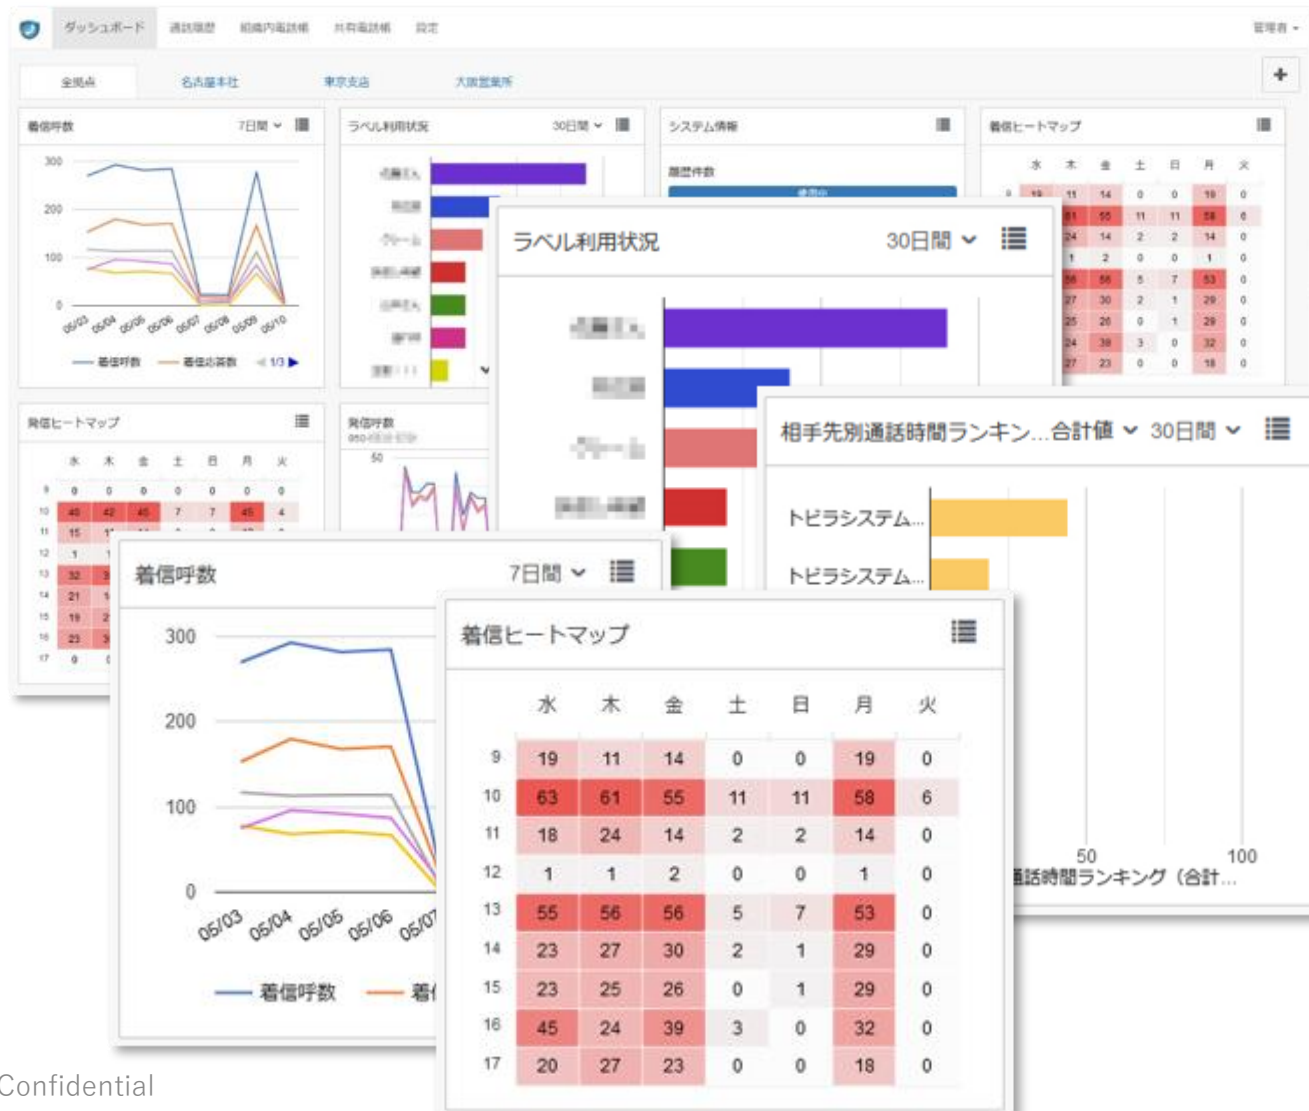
ダッシュボード 通話履歴 組織内電話帳 共有電話帳 設定 管理者

全拠点 名古屋本社 東京支店 大阪営業所

着信呼数 7日間

300
200
100
0

05/03 05/04 05/05 05/06 05/07 05/08 05/09 05/10

着信呼数 着信応答数 1/3

ラベル利用状況 30日間

システム情報

履歴件数

着信ヒートマップ

発信ヒートマップ

発信呼数

ラベル利用状況 30日間

相手先別通話時間ランキン…合計値 30日間

トビラシステム…
トビラシステム…

50 100
通話時間ランキング（合計…

着信呼数 7日間

300
200
100
0

05/03 05/04 05/05 05/06 05/07

着信呼数 着信

着信ヒートマップ

| | 水 | 木 | 金 | 土 | 日 | 月 | 火 |
|---|---|---|---|---|---|---|---|
| 9 | 19 | 11 | 14 | 0 | 0 | 19 | 0 |
| 10 | 63 | 61 | 55 | 11 | 11 | 58 | 6 |
| 11 | 18 | 24 | 14 | 2 | 2 | 14 | 0 |
| 12 | 1 | 1 | 2 | 0 | 0 | 1 | 0 |
| 13 | 55 | 56 | 56 | 5 | 7 | 53 | 0 |
| 14 | 23 | 27 | 30 | 2 | 1 | 29 | 0 |
| 15 | 23 | 25 | 26 | 0 | 1 | 29 | 0 |
| 16 | 45 | 24 | 39 | 3 | 0 | 32 | 0 |
| 17 | 20 | 27 | 23 | 0 | 0 | 18 | 0 |

Confidential